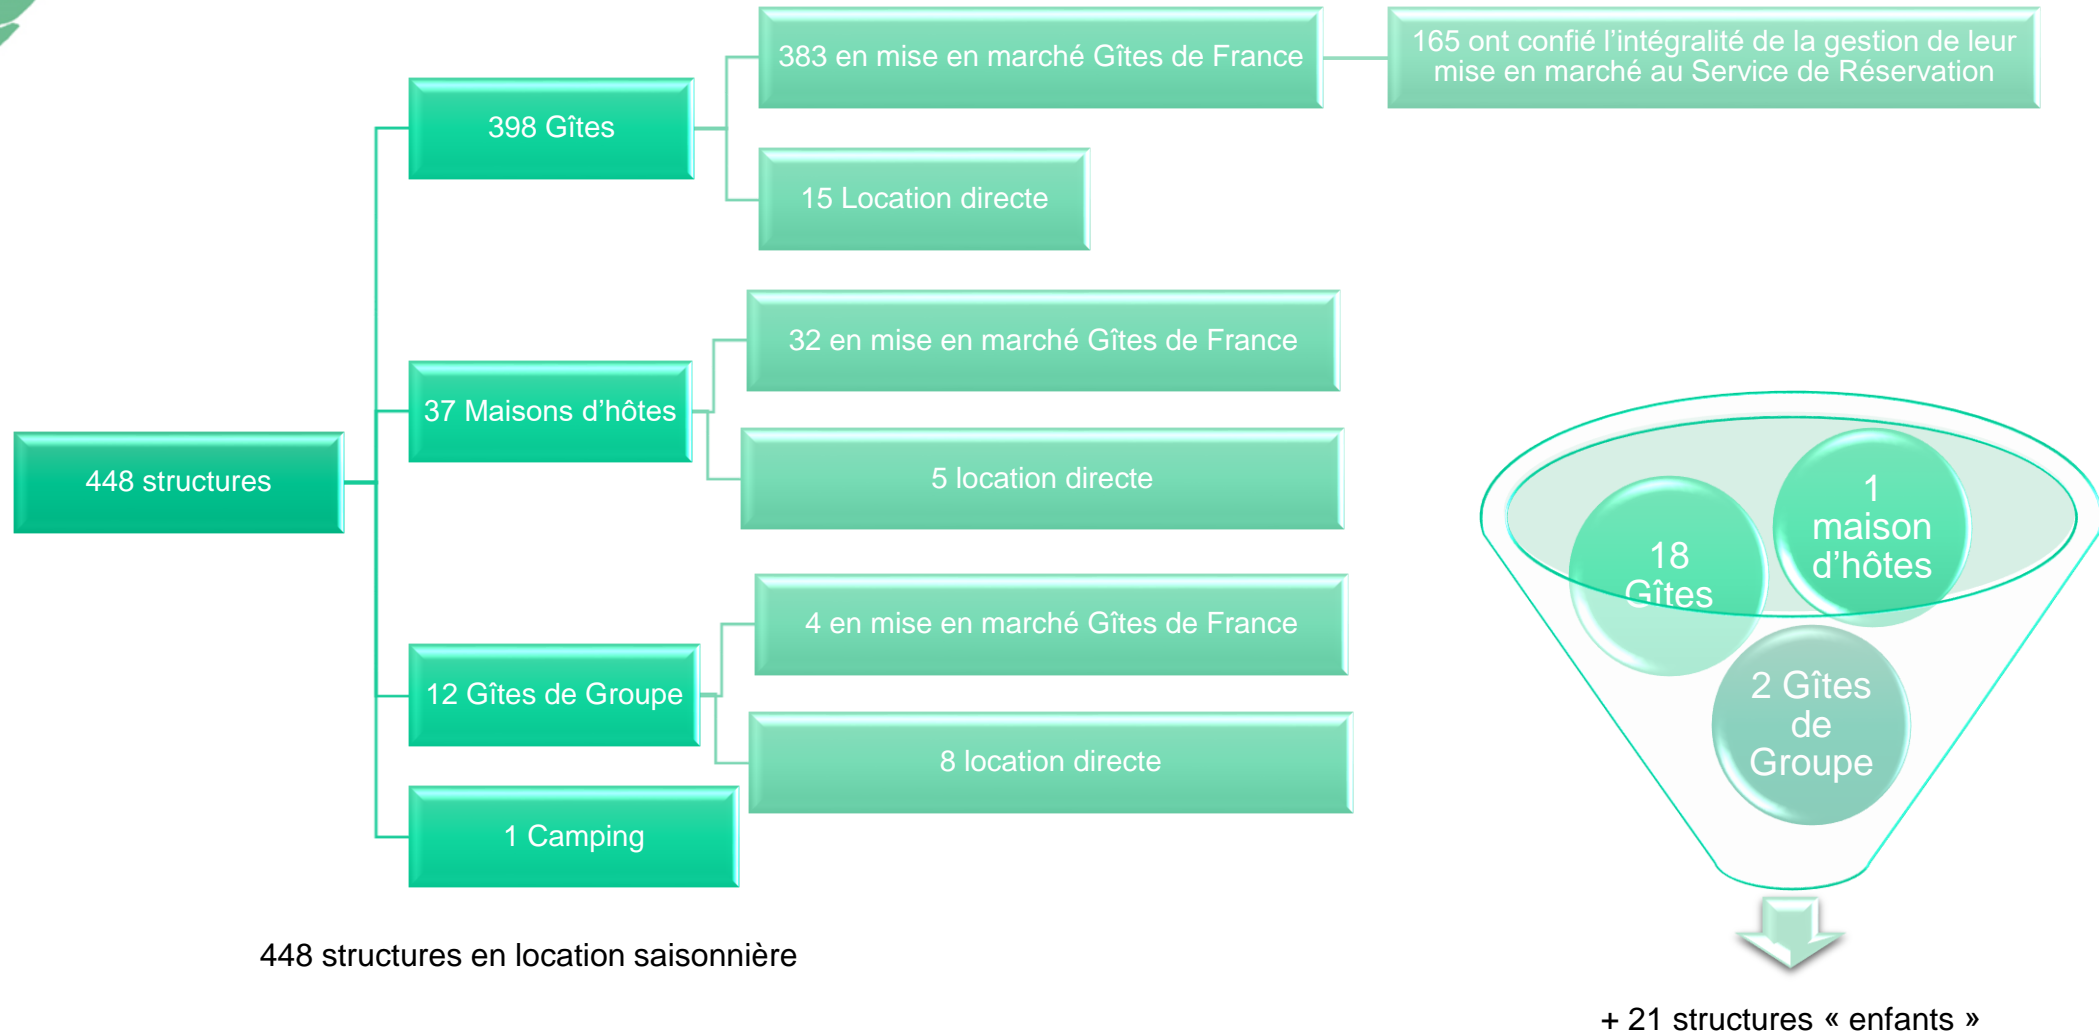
448 structures

398 Gîtes

383 en mise en marché Gîtes de France

165 ont confié l'intégralité de la gestion de leur mise en marché au Service de Réservation

15 Location directe

37 Maisons d'hôtes

32 en mise en marché Gîtes de France

5 location directe

12 Gîtes de Groupe

4 en mise en marché Gîtes de France

8 location directe

1 Camping

448 structures en location saisonnière

18 Gîtes

1 maison d'hôtes

2 Gîtes de Groupe

+ 21 structures « enfants »